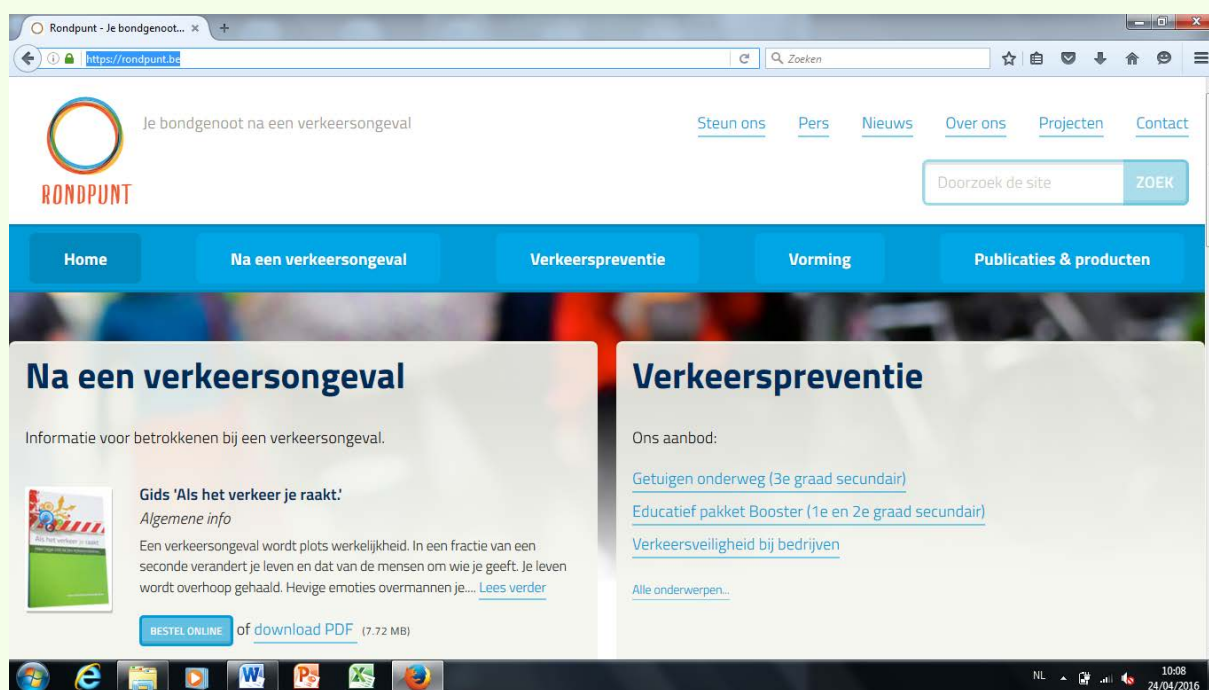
Rondpunt - Je bondgenoot... ×

https://rondpunt.be

Zoeken

RONDPUNT

Je bondgenoot na een verkeersongeval

Steun ons Pers Nieuws Over ons Projecten Contact

Doorzoek de site ZOEK

Home Na een verkeersongeval Verkeerspreventie Vorming Publicaties & producten

Na een verkeersongeval

Informatie voor betrokkenen bij een verkeersongeval.

Als het verkeer je raakt

Gids 'Als het verkeer je raakt.'

Algemene info

Een verkeersongeval wordt plots werkelijkheid. In een fractie van een seconde verandert je leven en dat van de mensen om wie je geeft. Je leven wordt overhoop gehaald. Hevige emoties overmannen je.... Lees verder

BESTEL ONLINE of download PDF (7.72 MB)

Verkeerspreventie

Ons aanbod:

Getuigen onderweg (3e graad secundair)

Educatief pakket Booster (1e en 2e graad secundair)

Verkeersveiligheid bij bedrijven

Alle onderwerpen...

NL 10:08 24/04/2016